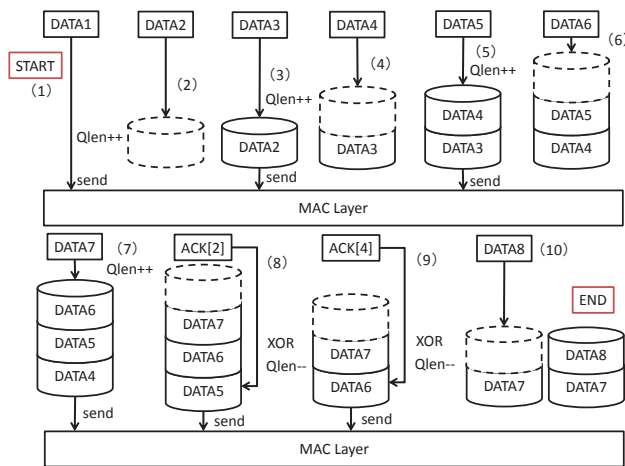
DATA1
START
(1)
send

DATA2
(2)
Qlen++

DATA3
(3)
Qlen++
DATA2
send

DATA4
(4)
DATA3

DATA5
(5)
Qlen++
DATA4
DATA3
send

DATA6
(6)
DATA5
DATA4

MAC Layer

DATA7
(7)
Qlen++
DATA6
DATA5
DATA4
send

ACK[2]
(8)
DATA7
DATA6
DATA5
XOR
Qlen--
send

ACK[4]
(9)
DATA7
DATA6
XOR
Qlen--
send

DATA8
(10)
DATA7

END
DATA8
DATA7

MAC Layer